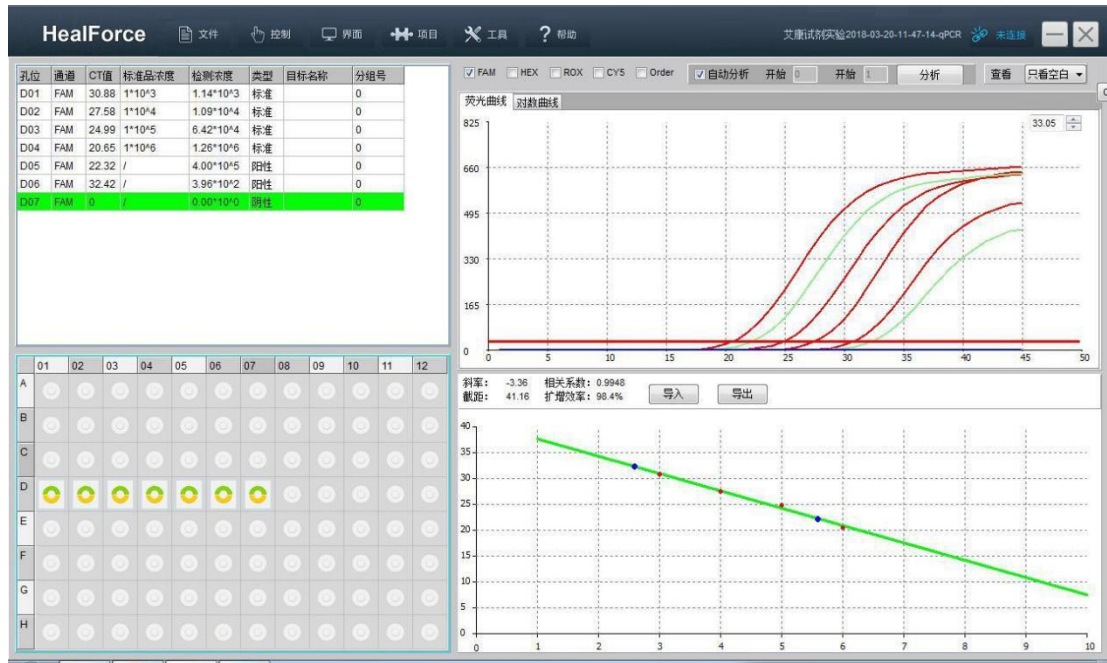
HealForce 文件 控制 界面 项目 工具 ? 帮助 艾康试剂实验2018-03-20-11-47-14-qPCR 未连接

| 孔位 | 通道 | CT值 | 标准品浓度 | 检测浓度 | 类型 | 目标名称 | 分组号 |
|---|---|---|---|---|---|---|---|
| D01 | FAM | 30.88 | 1*10^3 | 1.14*10^3 | 标准 | | 0 |
| D02 | FAM | 27.58 | 1*10^4 | 1.09*10^4 | 标准 | | 0 |
| D03 | FAM | 24.99 | 1*10^5 | 6.42*10^4 | 标准 | | 0 |
| D04 | FAM | 20.65 | 1*10^6 | 1.26*10^6 | 标准 | | 0 |
| D05 | FAM | 22.32 | / | 4.00*10^5 | 阳性 | | 0 |
| D06 | FAM | 32.42 | / | 3.96*10^2 | 阳性 | | 0 |
| D07 | FAM | 0 | / | 0.00*10^0 | 阴性 | | 0 |

01 02 03 04 05 06 07 08 09 10 11 12
A B C D E F G H

FAM HEX ROX CY5 Order 自动分析 开始 0 开始 1 分析 查看 只看空白

荧光曲线 对数曲线

825 660 495 330 165 0
33.05
0 5 10 15 20 25 30 35 40 45 50

斜率: -3.36 相关系数: 0.9948
截距: 41.16 扩增效率: 98.4%
导入 导出

40 35 30 25 20 15 10 5 0
0 1 2 3 4 5 6 7 8 9 10